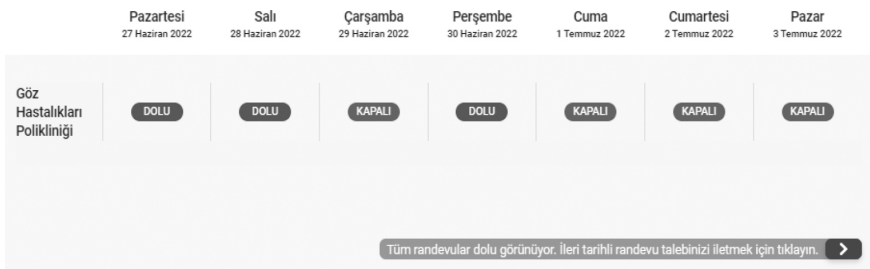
| | Pazartesi 27 Haziran 2022 | Salı 28 Haziran 2022 | Çarşamba 29 Haziran 2022 | Perşembe 30 Haziran 2022 | Cuma 1 Temmuz 2022 | Cumartesi 2 Temmuz 2022 | Pazar 3 Temmuz 2022 |
|---|---|---|---|---|---|---|---|
| Göz Hastalıkları Polikliniği | DOLU | DOLU | KAPALI | DOLU | KAPALI | KAPALI | KAPALI |

Tüm randevular dolu görünüyor. İleri tarihli randevu talebinizi iletmek için tıklayın.